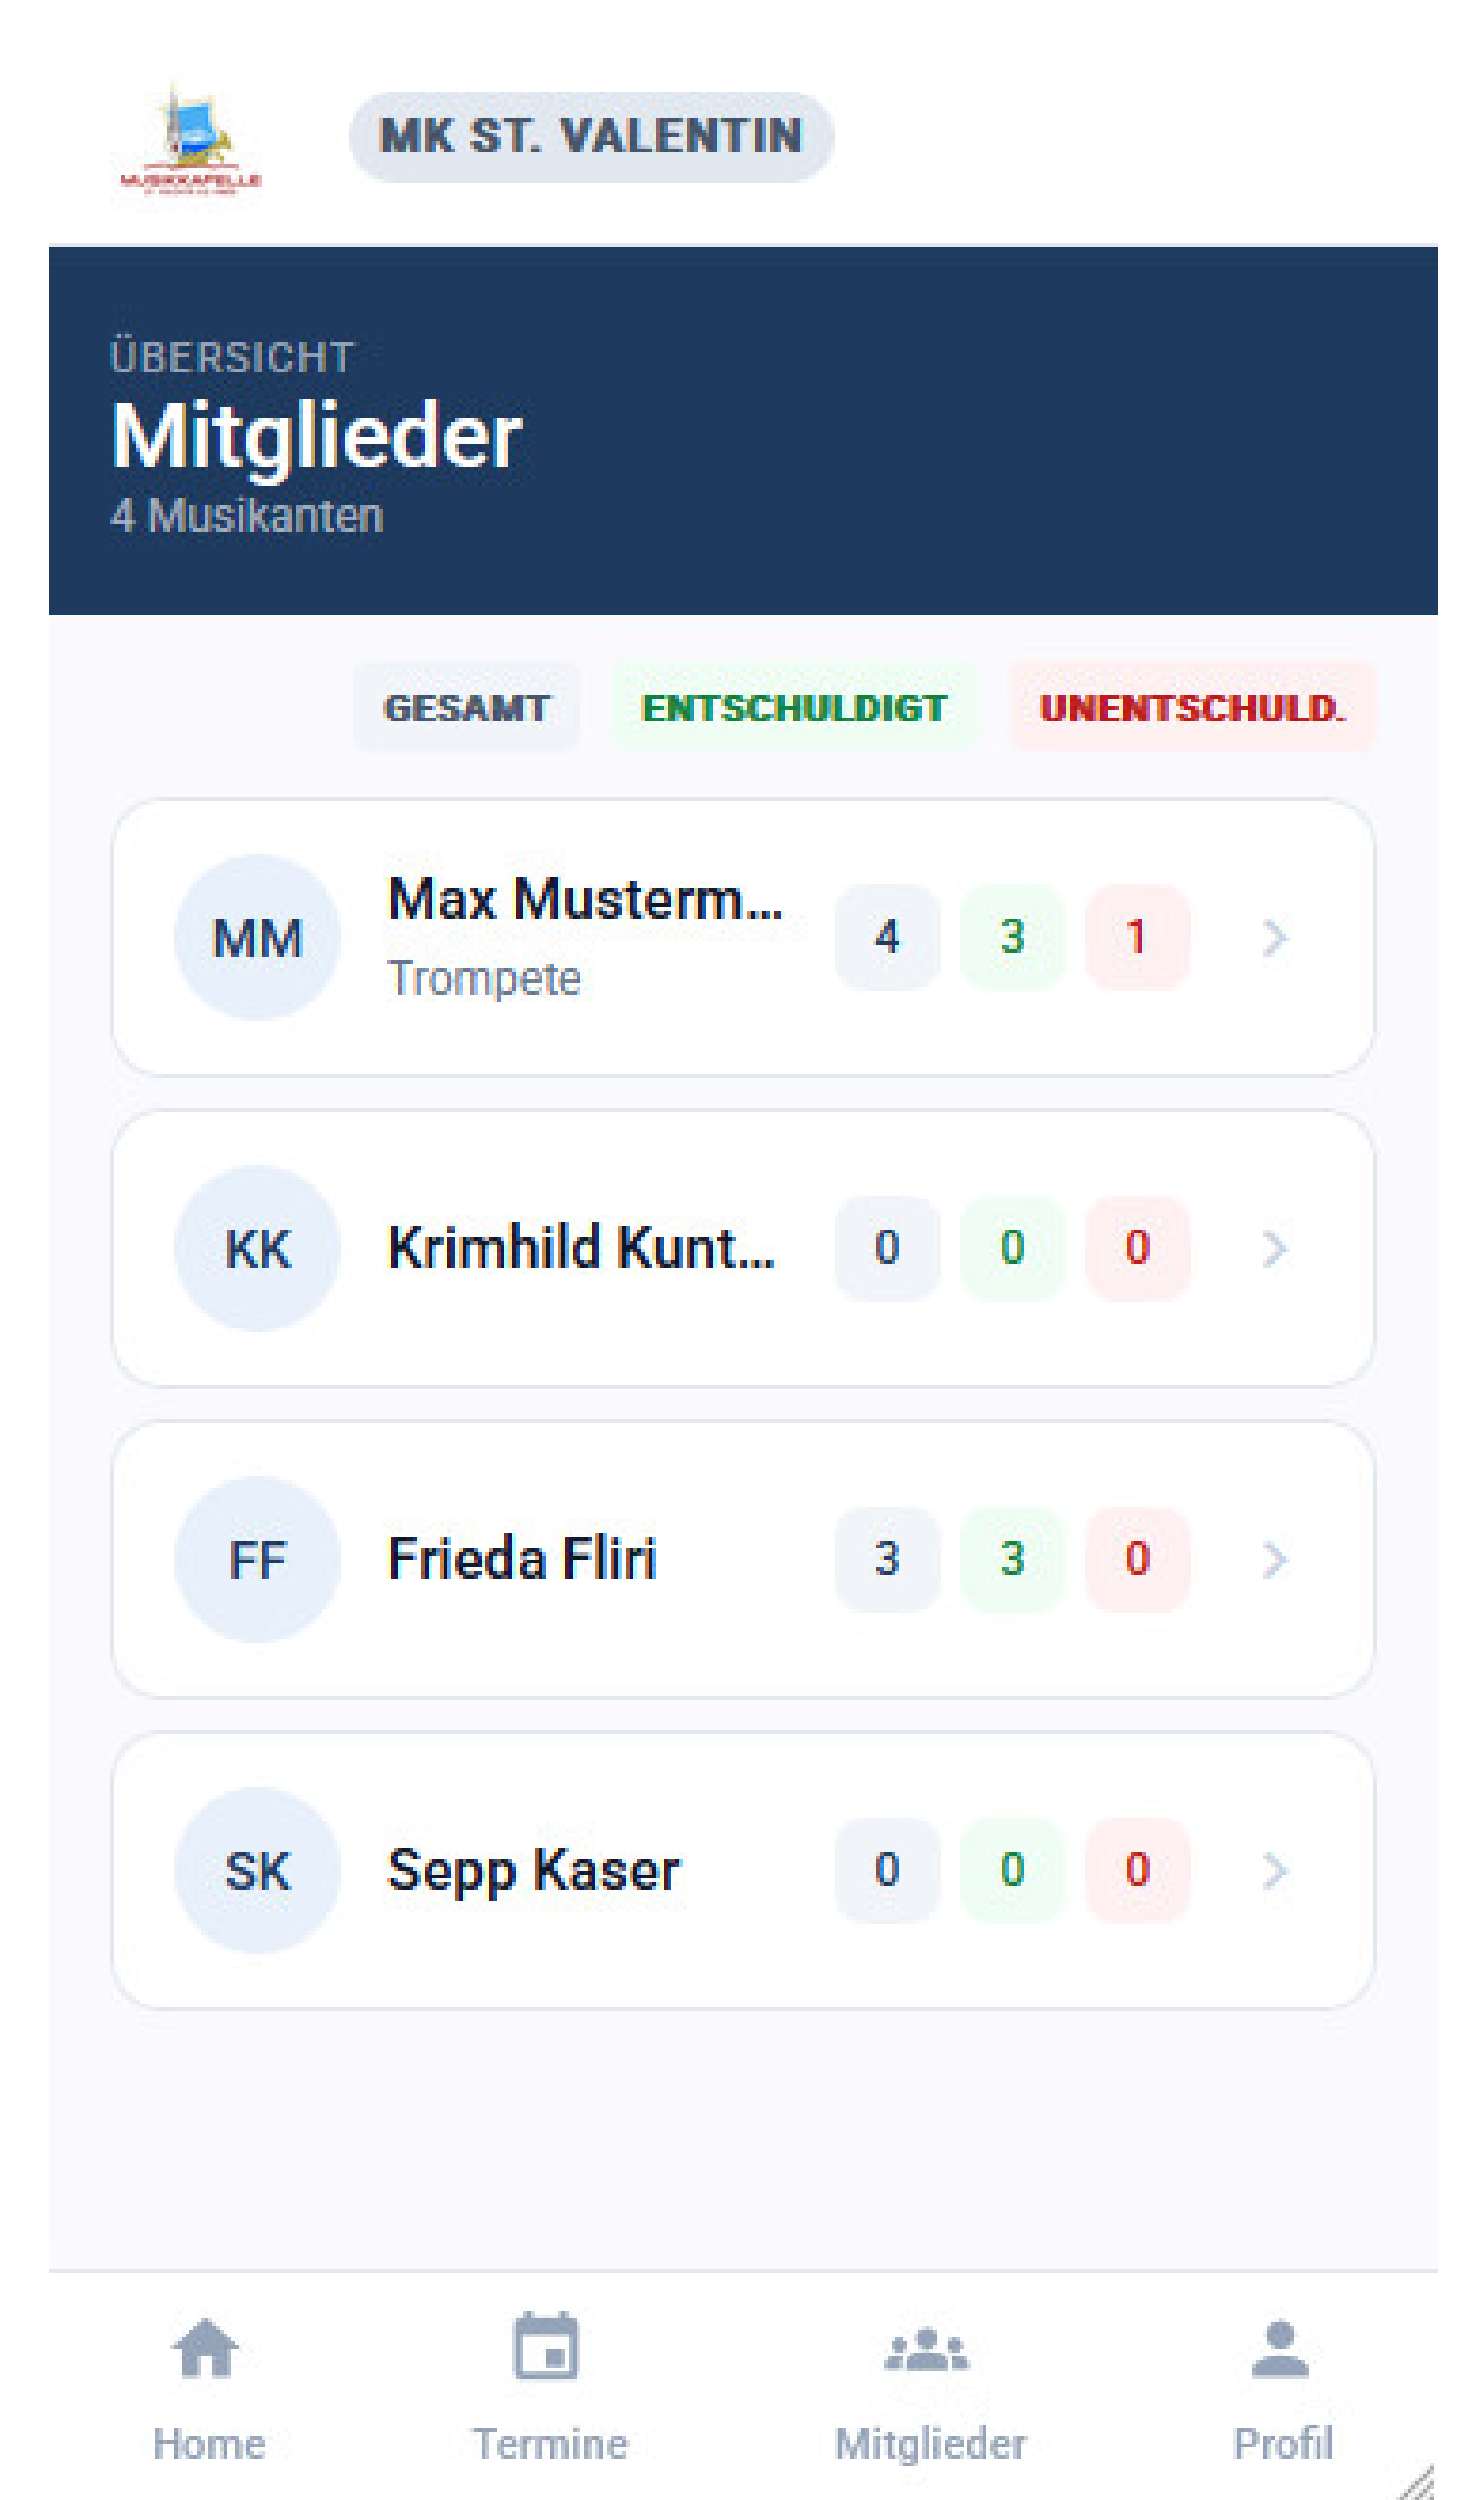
MUSIKKAPELLE

MK ST. VALENTIN

ÜBERSICHT
Mitglieder
4 Musikanten

GESAMT ENTSCHULDIGT UNENTSCHULD.

MM Max Musterm... Trompete 4 3 1

KK Krimhild Kunt... 0 0 0

FF Frieda Fliri 3 3 0

SK Sepp Kaser 0 0 0

Home Termine Mitglieder Profil